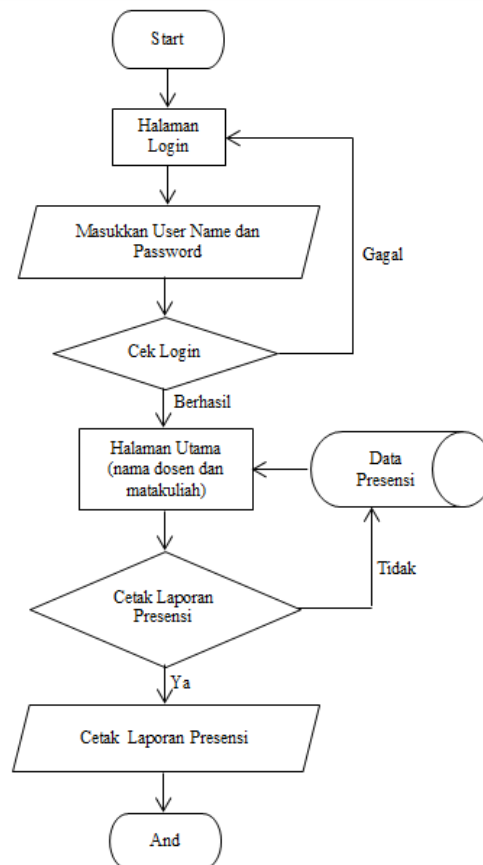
Start

Halaman Login

Masukkan User Name dan Password

Gagal

Cek Login

Berhasil

Halaman Utama (nama dosen dan matakuliah)

Data Presensi

Tidak

Cetak Laporan Presensi

Ya

Cetak Laporan Presensi

And